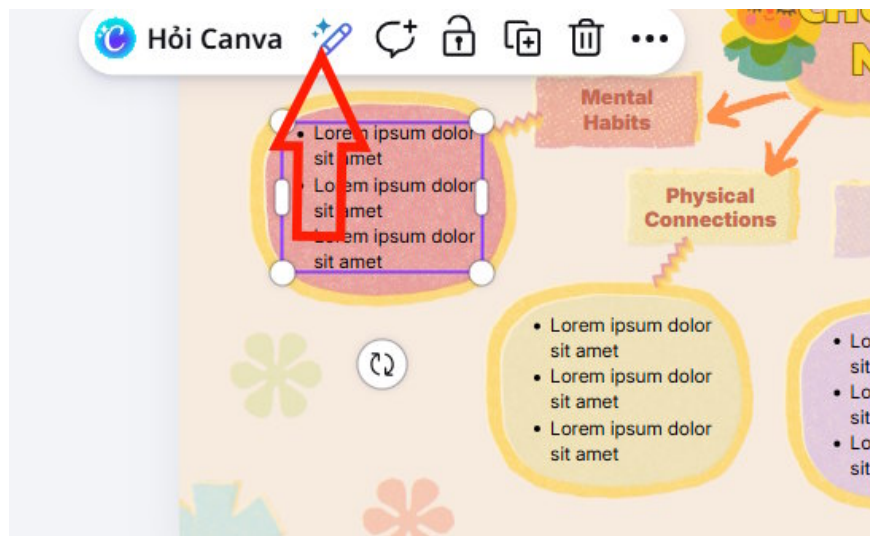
Hỏi Canva

Mental Habits

Physical Connections

- Lorem ipsum dolor sit amet
- Lorem ipsum dolor sit amet
- Lorem ipsum dolor sit amet

- Lorem ipsum dolor sit amet
- Lorem ipsum dolor sit amet
- Lorem ipsum dolor sit amet

- Lo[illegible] si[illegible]
- Lo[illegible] si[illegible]
- Lo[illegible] si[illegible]